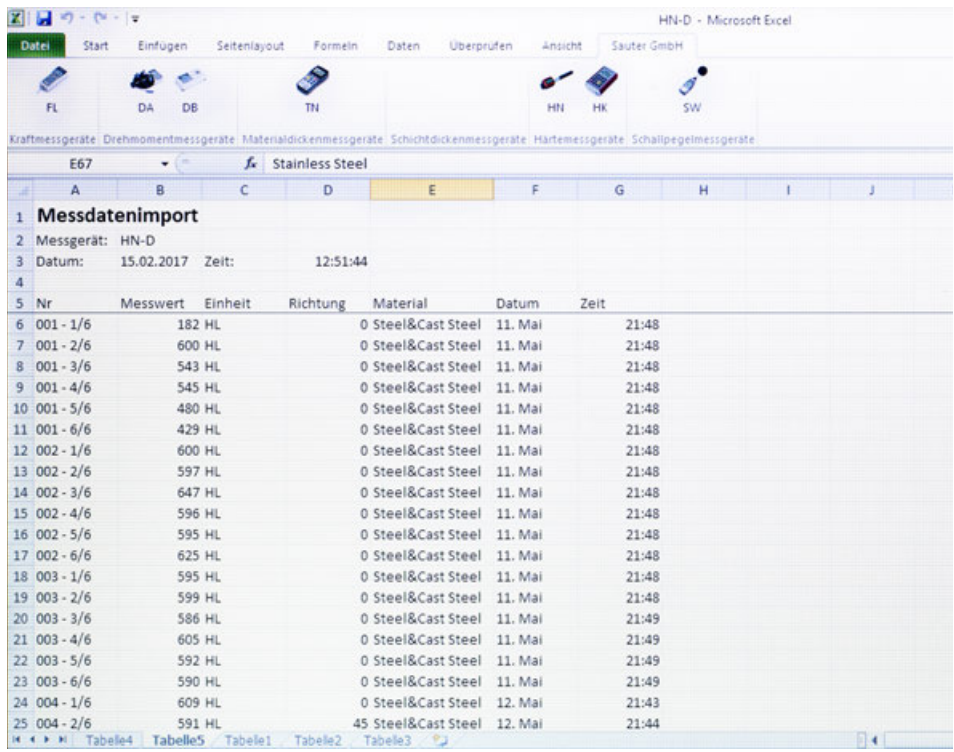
HN-D - Microsoft Excel

Datei Start Einfügen Seitenlayout Formeln Daten Überprüfen Ansicht Sauter GmbH

FL DA DB TN HN HK SW

Kraftmessgeräte Drehmomentmessgeräte Materialdickenmessgeräte Schichtdickenmessgeräte Härtemessgeräte Schallpegelmessgeräte

E67 $f_x$ Stainless Steel

| | A | B | C | D | E | F | G | H | I | J |
|---|---|---|---|---|---|---|---|---|---|---|
| 1 | Messdatenimport | | | | | | | | | |
| 2 | Messgerät: | HN-D | | | | | | | | |
| 3 | Datum: | 15.02.2017 | Zeit: | 12:51:44 | | | | | | |
| 4 | | | | | | | | | | |
| 5 | Nr | Messwert | Einheit | Richtung | Material | Datum | Zeit | | | |
| 6 | 001 - 1/6 | 182 | HL | 0 | Steel&Cast Steel | 11. Mai | 21:48 | | | |
| 7 | 001 - 2/6 | 600 | HL | 0 | Steel&Cast Steel | 11. Mai | 21:48 | | | |
| 8 | 001 - 3/6 | 543 | HL | 0 | Steel&Cast Steel | 11. Mai | 21:48 | | | |
| 9 | 001 - 4/6 | 545 | HL | 0 | Steel&Cast Steel | 11. Mai | 21:48 | | | |
| 10 | 001 - 5/6 | 480 | HL | 0 | Steel&Cast Steel | 11. Mai | 21:48 | | | |
| 11 | 001 - 6/6 | 429 | HL | 0 | Steel&Cast Steel | 11. Mai | 21:48 | | | |
| 12 | 002 - 1/6 | 600 | HL | 0 | Steel&Cast Steel | 11. Mai | 21:48 | | | |
| 13 | 002 - 2/6 | 597 | HL | 0 | Steel&Cast Steel | 11. Mai | 21:48 | | | |
| 14 | 002 - 3/6 | 647 | HL | 0 | Steel&Cast Steel | 11. Mai | 21:48 | | | |
| 15 | 002 - 4/6 | 596 | HL | 0 | Steel&Cast Steel | 11. Mai | 21:48 | | | |
| 16 | 002 - 5/6 | 595 | HL | 0 | Steel&Cast Steel | 11. Mai | 21:48 | | | |
| 17 | 002 - 6/6 | 625 | HL | 0 | Steel&Cast Steel | 11. Mai | 21:48 | | | |
| 18 | 003 - 1/6 | 595 | HL | 0 | Steel&Cast Steel | 11. Mai | 21:48 | | | |
| 19 | 003 - 2/6 | 599 | HL | 0 | Steel&Cast Steel | 11. Mai | 21:48 | | | |
| 20 | 003 - 3/6 | 586 | HL | 0 | Steel&Cast Steel | 11. Mai | 21:49 | | | |
| 21 | 003 - 4/6 | 605 | HL | 0 | Steel&Cast Steel | 11. Mai | 21:49 | | | |
| 22 | 003 - 5/6 | 592 | HL | 0 | Steel&Cast Steel | 11. Mai | 21:49 | | | |
| 23 | 003 - 6/6 | 590 | HL | 0 | Steel&Cast Steel | 11. Mai | 21:49 | | | |
| 24 | 004 - 1/6 | 609 | HL | 0 | Steel&Cast Steel | 12. Mai | 21:43 | | | |
| 25 | 004 - 2/6 | 591 | HL | 45 | Steel&Cast Steel | 12. Mai | 21:44 | | | |

Tabelle4 Tabelle5 Tabelle1 Tabelle2 Tabelle3